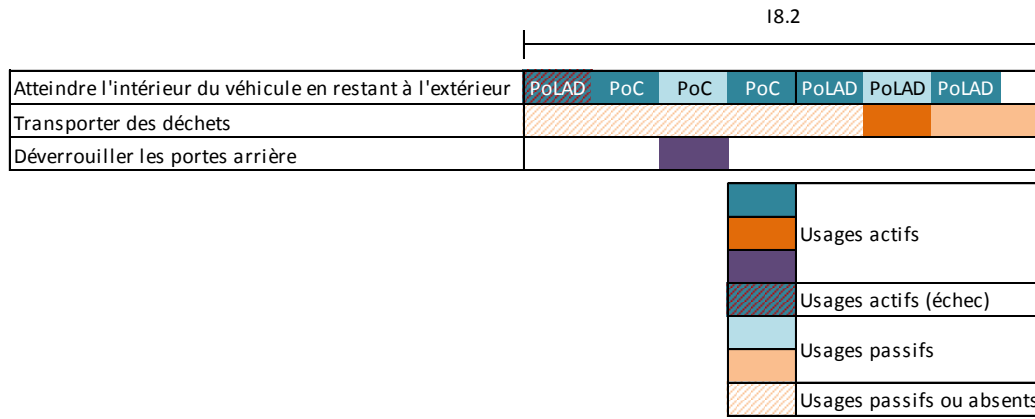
I8.2

| Atteindre l'intérieur du véhicule en restant à l'extérieur | PoLAD | PoC | PoC | PoC | PoLAD | PoLAD | PoLAD |
|---|---|---|---|---|---|---|---|
| Transporter des déchets | | | | | | | |
| Déverrouiller les portes arrière | | | | | | | |

Usages actifs

Usages actifs (échec)

Usages passifs

Usages passifs ou absents